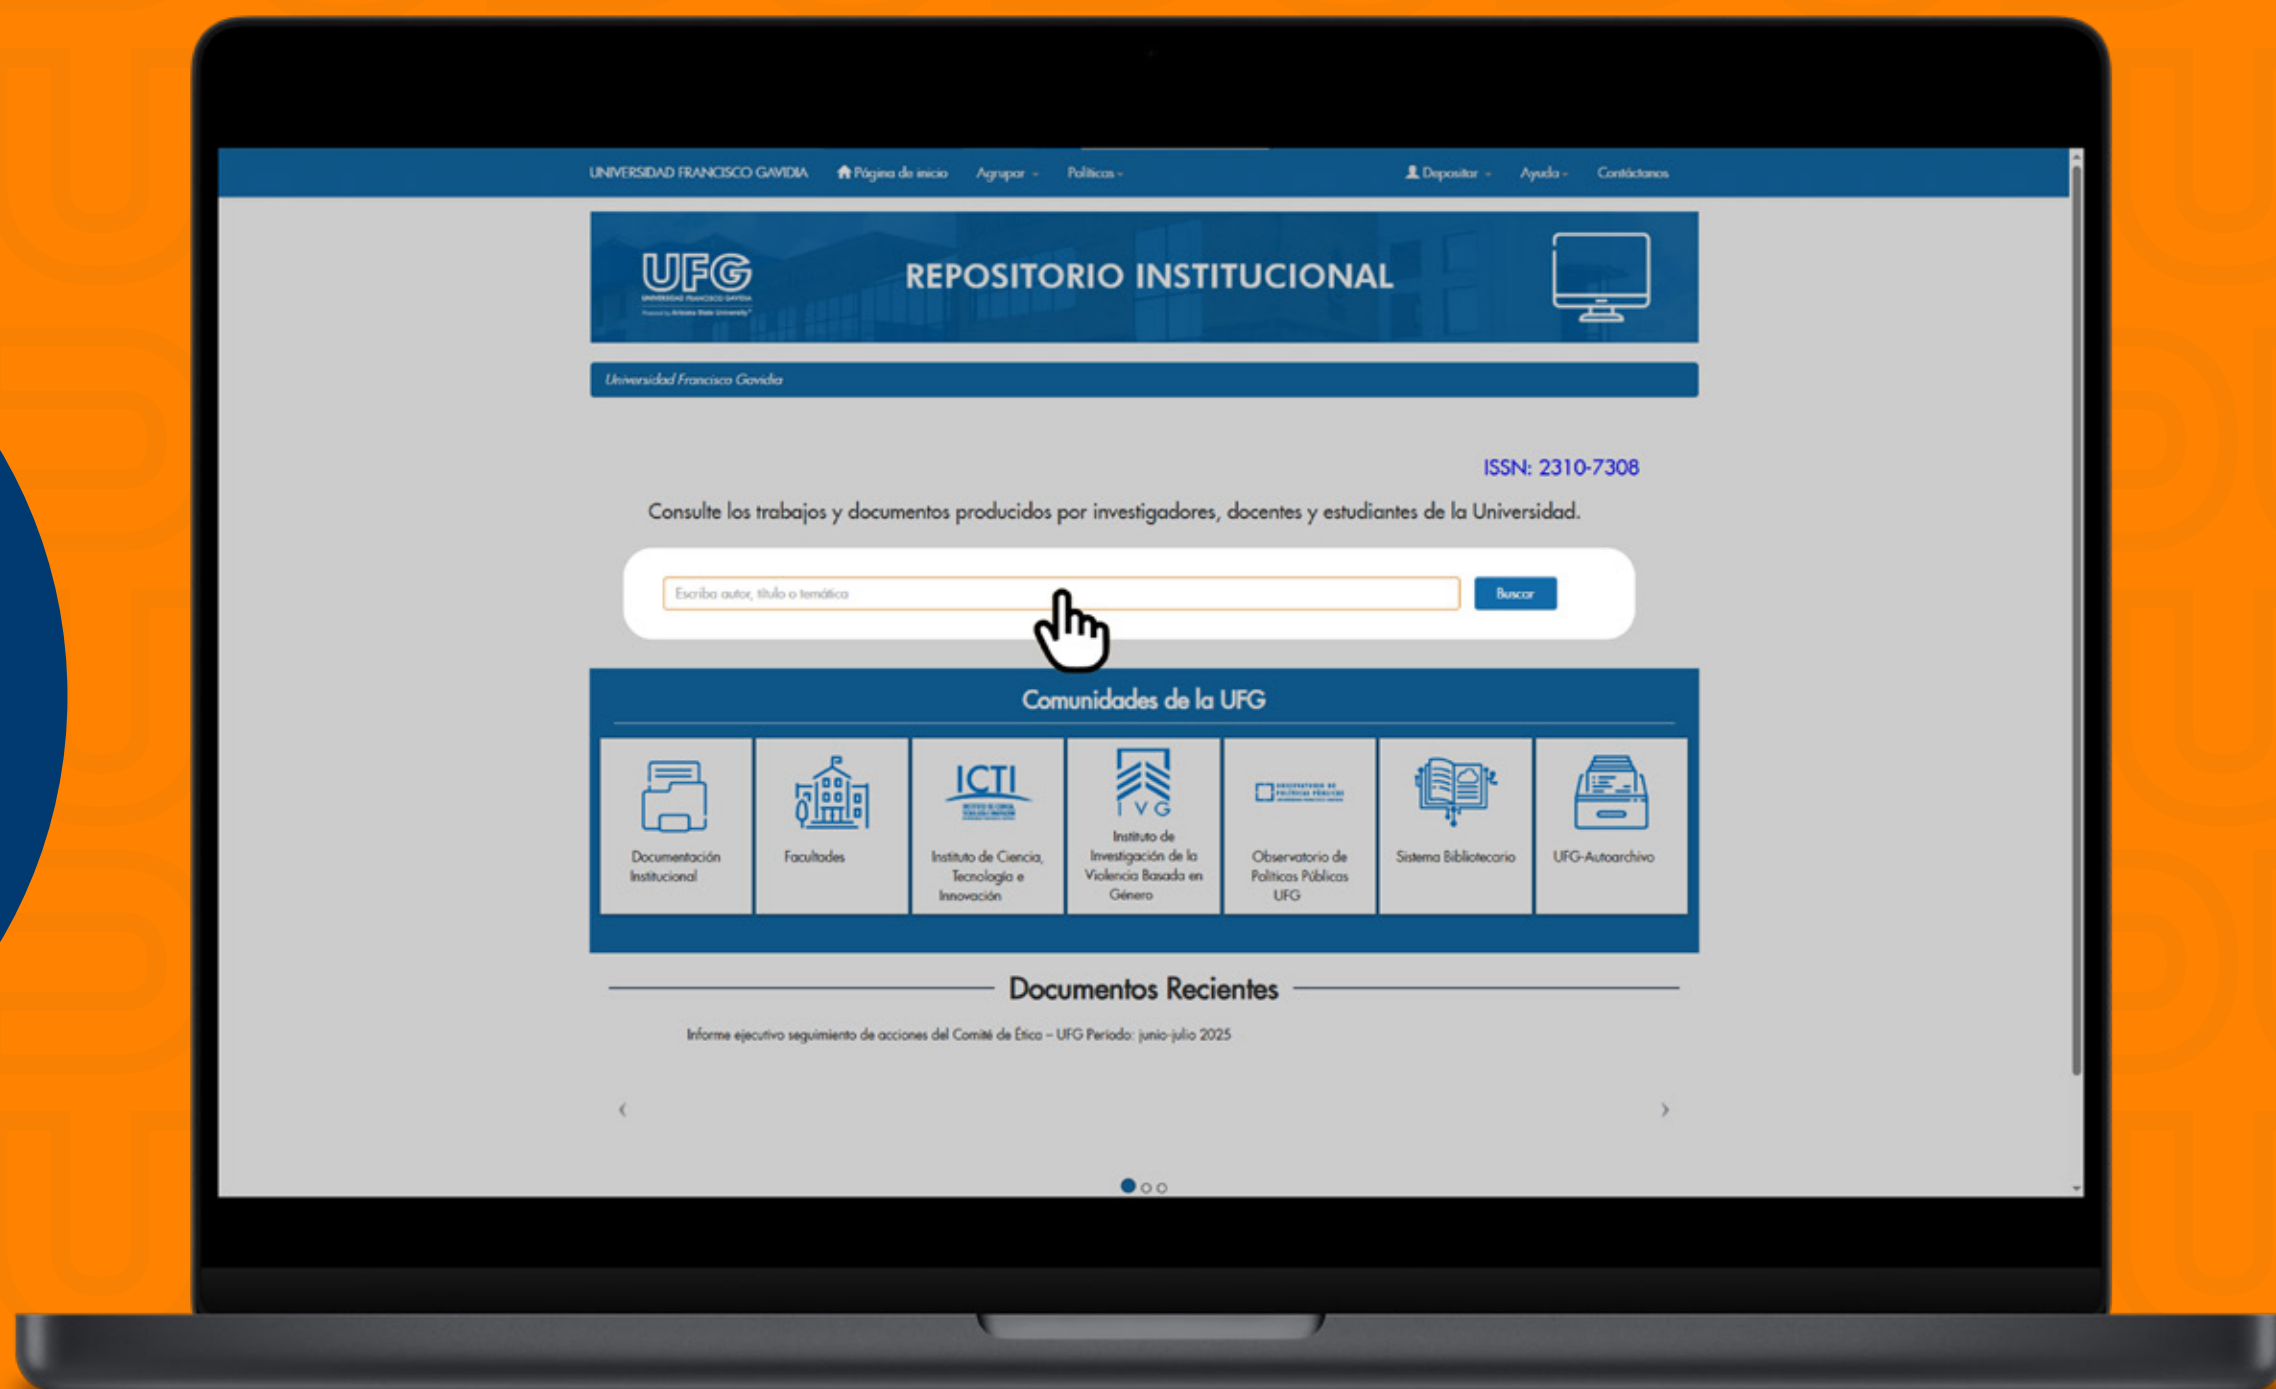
UNIVERSIDAD FRANCISCO GAVIDIA Página de inicio Agrupar Políticas Depositar Ayuda Contáctanos

UFG

REPOSITORIO INSTITUCIONAL

Universidad Francisco Gavidia

ISSN: 2310-7308

Consulte los trabajos y documentos producidos por investigadores, docentes y estudiantes de la Universidad.

Escriba autor, título o temática

Buscar

Comunidades de la UFG

Documentación Institucional

Facultades

ICTI

Instituto de Ciencia, Tecnología e Innovación

IVG

Instituto de Investigación de la Violencia Basada en Género

Observatorio de Políticas Públicas UFG

Sistema Bibliotecario

UFG-Autoarchivo

Documentos Recientes

Informe ejecutivo seguimiento de acciones del Comité de Ética – UFG Periodo: junio-julio 2025

‹

›